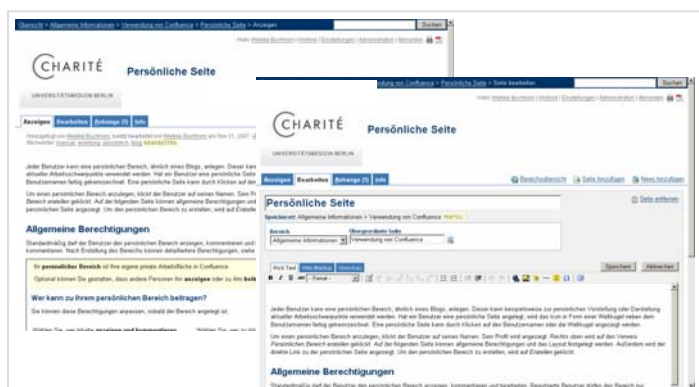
Übersicht > Allgemeine Informationen > Verwendung von Confluence > Persönliche Seite > Anzeigen

Suchen

Hallo Wiebke Buchhorn | Historie | Einstellungen | Administration | Abmelden

CHARITÉ

UNIVERSITÄTSMEDIZIN BERLIN

Persönliche Seite

Anzeigen Bearbeiten Anhänge (1) Info

Hinzugefügt von Wiebke Buchhorn, zuletzt bearbeitet von Wiebke Buchhorn am Nov 21, 2007
Stichwörter: manual, anleitung, persönlich, blog BEARBEITEN

Jeder Benutzer kann eine persönlichen Bereich, ähnlich eines Blogs, anlegen. Dieser kann aktueller Arbeitsschwerpunkte verwendet werden. Hat ein Benutzer eine persönliche Seite Benutzernamen fettig gekennzeichnet. Eine persönliche Seite kann durch Klicken auf den

Um einen persönlichen Bereich anzulegen, klickt der Benutzer auf seinen Namen. Sein Pr Bereich erstellen geklickt. Auf der folgenden Seite können allgemeine Berechtigungen und persönlichen Seite angezeigt. Um den persönlichen Bereich zu erstellen, wird auf Erstelle

Allgemeine Berechtigungen

Standardmäßig darf der Benutzer den persönlichen Bereich anzeigen, kommentieren und kommentieren. Nach Erstellung des Bereichs können detailliertere Berechtigungen, siehe

Ihr persönlicher Bereich ist Ihre eigene private Arbeitsfläche in Confluence.

Sie können diese Grundeinstellung ändern, dass andere Personen Ihn anzeigen oder zu Ihm bei

Wer kann zu Ihrem persönlichen Bereich beitragen?

Sie können diese Berechtigungen anpassen, sobald der Bereich angelegt ist.

Wählen Sie, wer ihnen anzeigen und kommentieren ... Wählen Sie, wer ihnen

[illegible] von Confluence > Persönliche Seite > Seite bearbeiten

Suchen

Hallo Wiebke Buchhorn | Historie | Einstellungen | Administration | Abmelden

CHARITÉ

UNIVERSITÄTSMEDIZIN BERLIN

Persönliche Seite

Anzeigen Bearbeiten Anhänge (1) Info

Bereichsübersicht | Seite hinzufügen | News hinzufügen

Persönliche Seite

Seite entfernen

Speicherort: Allgemeine Informationen > Verwendung von Confluence ÄNDERN

Bereich
Allgemeine Informationen

Übergeordnete Seite
Verwendung von Confluence

Rich Text | Wiki Markup | Vorschau

Speichern Abbrechen

Jeder Benutzer kann eine persönlichen Bereich, ähnlich eines Blogs, anlegen. Dieser kann beispielsweise zur persönlichen Vorstellung oder Darstellung aktueller Arbeitsschwerpunkte verwendet werden. Hat ein Benutzer eine persönliche Seite angelegt, wird das in Form einer Weltkugel neben dem Benutzernamen fettig gekennzeichnet. Eine persönliche Seite kann durch Klicken auf den Benutzernamen oder die Weltkugel angezeigt werden.

Um einen persönlichen Bereich anzulegen, klickt der Benutzer auf seinen Namen. Sein Profil wird angezeigt. Rechts oben wird auf den Verweis Persönlichen Bereich erstellen geklickt. Auf der folgenden Seite können allgemeine Berechtigungen und das Layout festgelegt werden. Außerdem wird der direkte Link zu der persönlichen Seite angezeigt. Um den persönlichen Bereich zu erstellen, wird auf Erstellen geklickt.

Allgemeine Berechtigungen

Standardmäßig darf der Benutzer den persönlichen Bereich anzeigen, kommentieren und bearbeiten. Registrierte Benutzer dürfen den Bereich nur